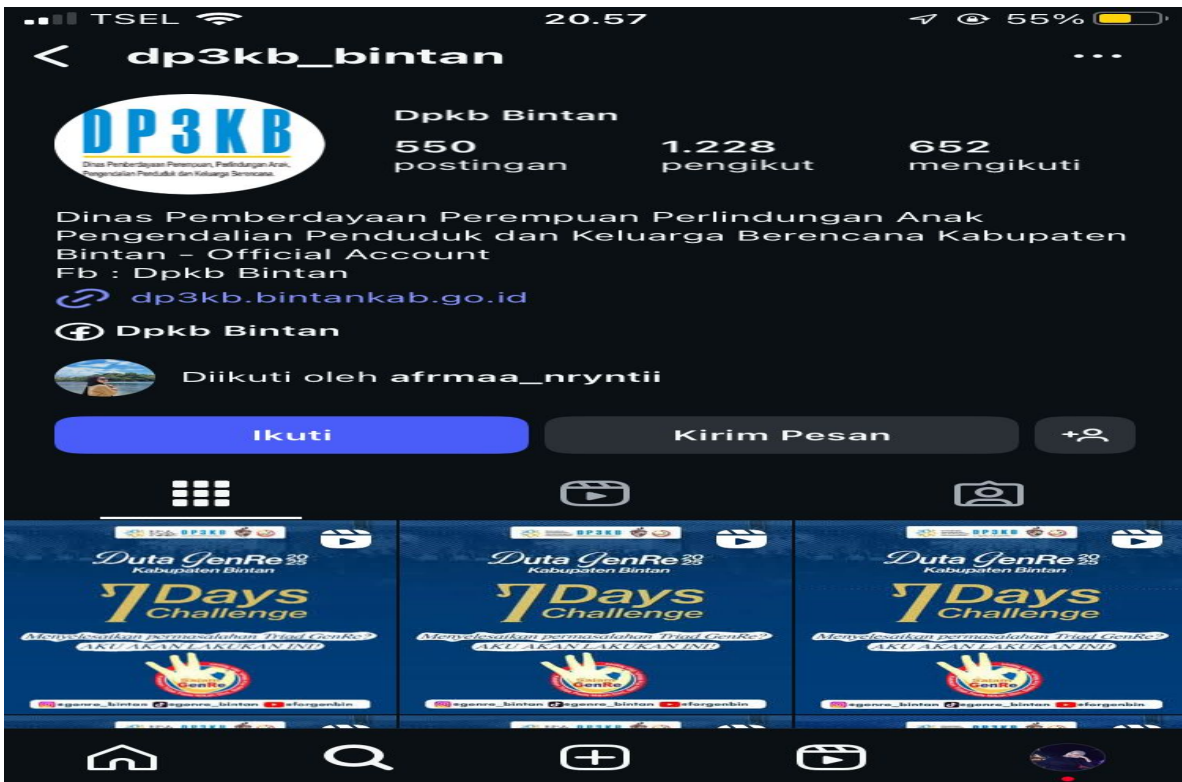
TSEL 20.57 55%

dp3kb_bintan

DP3KB
Dinas Pemberdayaan Perempuan, Perlindungan Anak, Pengendalian Penduduk dan Keluarga Berencana

Dpkb Bintan
550 postingan
1.228 pengikut
652 mengikuti

Dinas Pemberdayaan Perempuan Perlindungan Anak Pengendalian Penduduk dan Keluarga Berencana Kabupaten Bintan - Official Account
Fb : Dpkb Bintan
dp3kb.bintankab.go.id
Dpkb Bintan

Diikuti oleh afrmaa_nryntii

Ikuti
Kirim Pesan

DP3KB
Duta GenRe 2023
Kabupaten Bintan
7 Days Challenge
Menyelesaikan permasalahan Triad GenRe?
AKU AKAN LAKUKAN INI!
Salam GenRe
@genre_bintan @genre_bintan @forgenbin

DP3KB
Duta GenRe 2023
Kabupaten Bintan
7 Days Challenge
Menyelesaikan permasalahan Triad GenRe?
AKU AKAN LAKUKAN INI!
Salam GenRe
@genre_bintan @genre_bintan @forgenbin

DP3KB
Duta GenRe 2023
Kabupaten Bintan
7 Days Challenge
Menyelesaikan permasalahan Triad GenRe?
AKU AKAN LAKUKAN INI!
Salam GenRe
@genre_bintan @genre_bintan @forgenbin